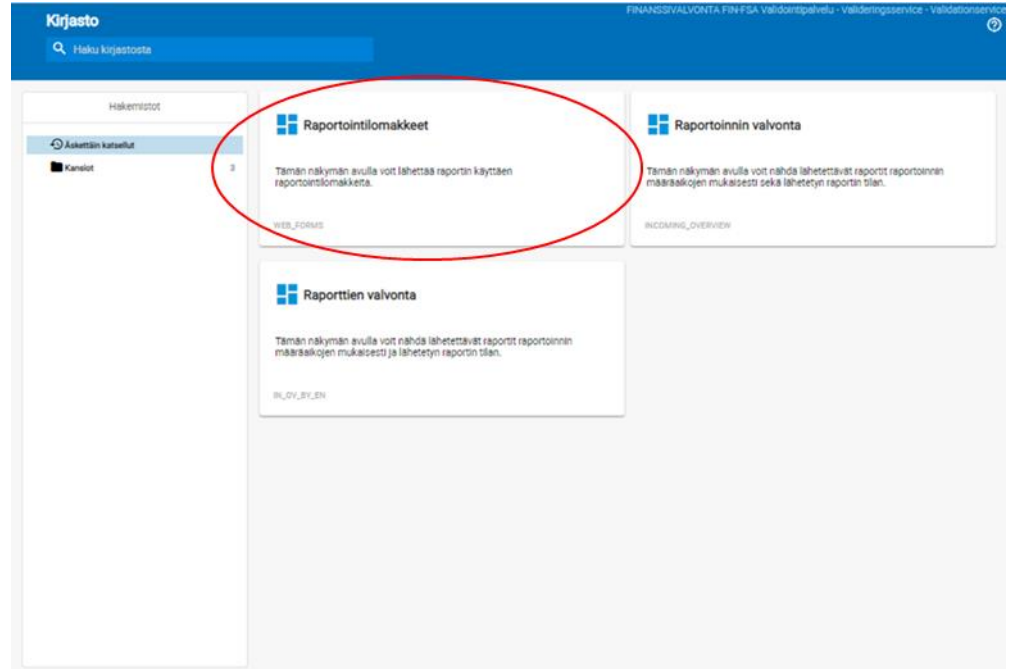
Kirjasto

Haku kirjastosta

FINANSSIVALVONTA FIN-FSA Validointipalvelu - Valideringsservice - Validationservice

Hakemistot

Äskettäin katsellut

Kansiot 3

Raportointilomakkeet

Tämän näkymän avulla voit lähettää raportin käyttäen raportointilomakketta.

WEB_FORMS

Raportoinnin valvonta

Tämän näkymän avulla voit nähdä lähetettävät raportit raportoinnin määräaikojen mukaisesti sekä lähetetyn raportin tilan.

INCOMING_OVERVIEW

Raporttien valvonta

Tämän näkymän avulla voit nähdä lähetettävät raportit raportoinnin määräaikojen mukaisesti ja lähetetyn raportin tilan.

IN_OV_BY_EN